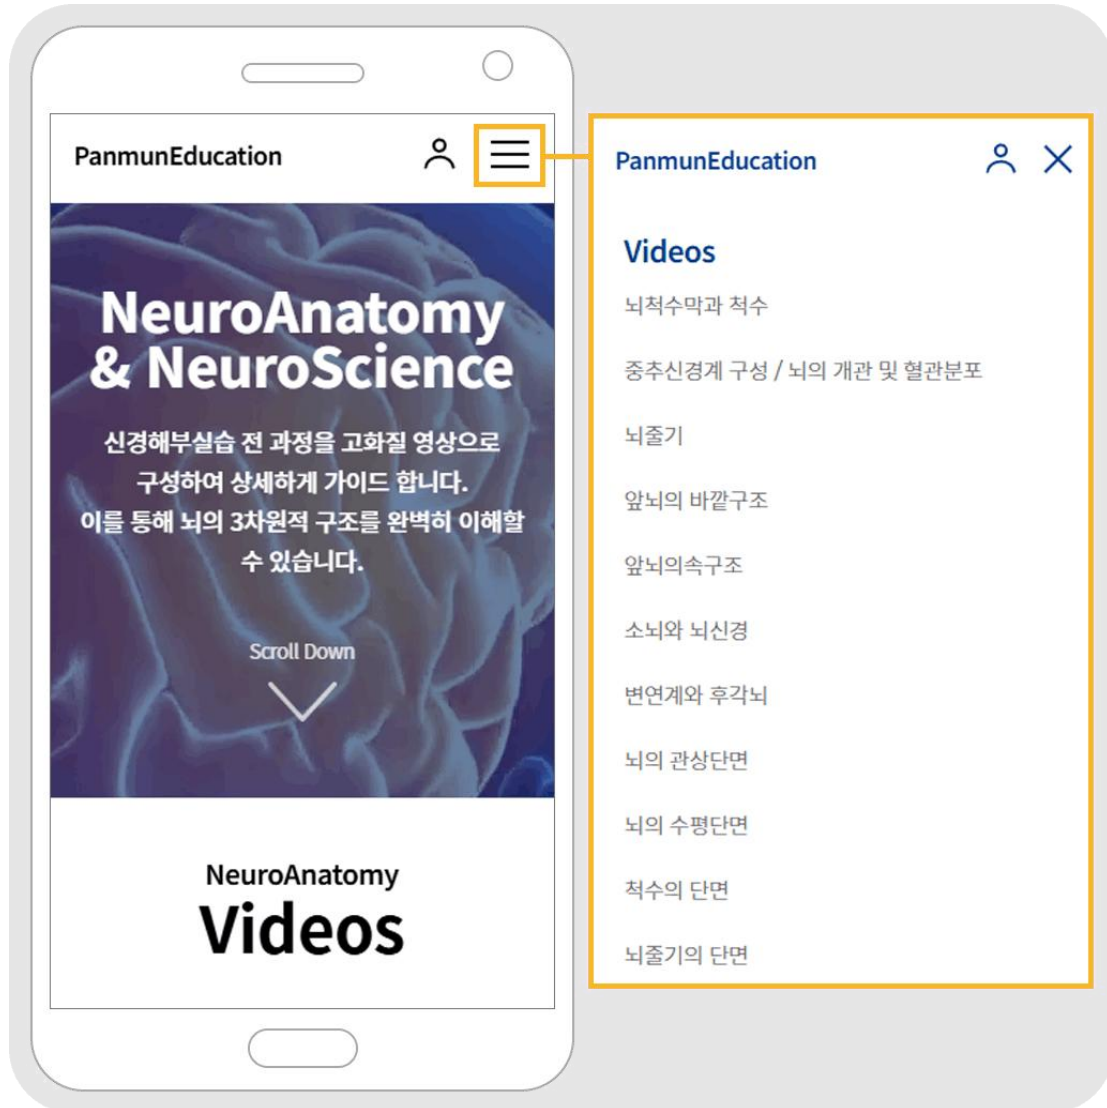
PanmunEducation

NeuroAnatomy & NeuroScience

신경해부실습 전 과정을 고화질 영상으로 구성하여 상세하게 가이드 합니다. 이를 통해 뇌의 3차원적 구조를 완벽히 이해할 수 있습니다.

Scroll Down

NeuroAnatomy
Videos

PanmunEducation

Videos

뇌척수막과 척수

중추신경계 구성 / 뇌의 개관 및 혈관분포

뇌줄기

앞뇌의 바깥구조

앞뇌의속구조

소뇌와 뇌신경

변연계와 후각뇌

뇌의 관상단면

뇌의 수평단면

척수의 단면

뇌줄기의 단면